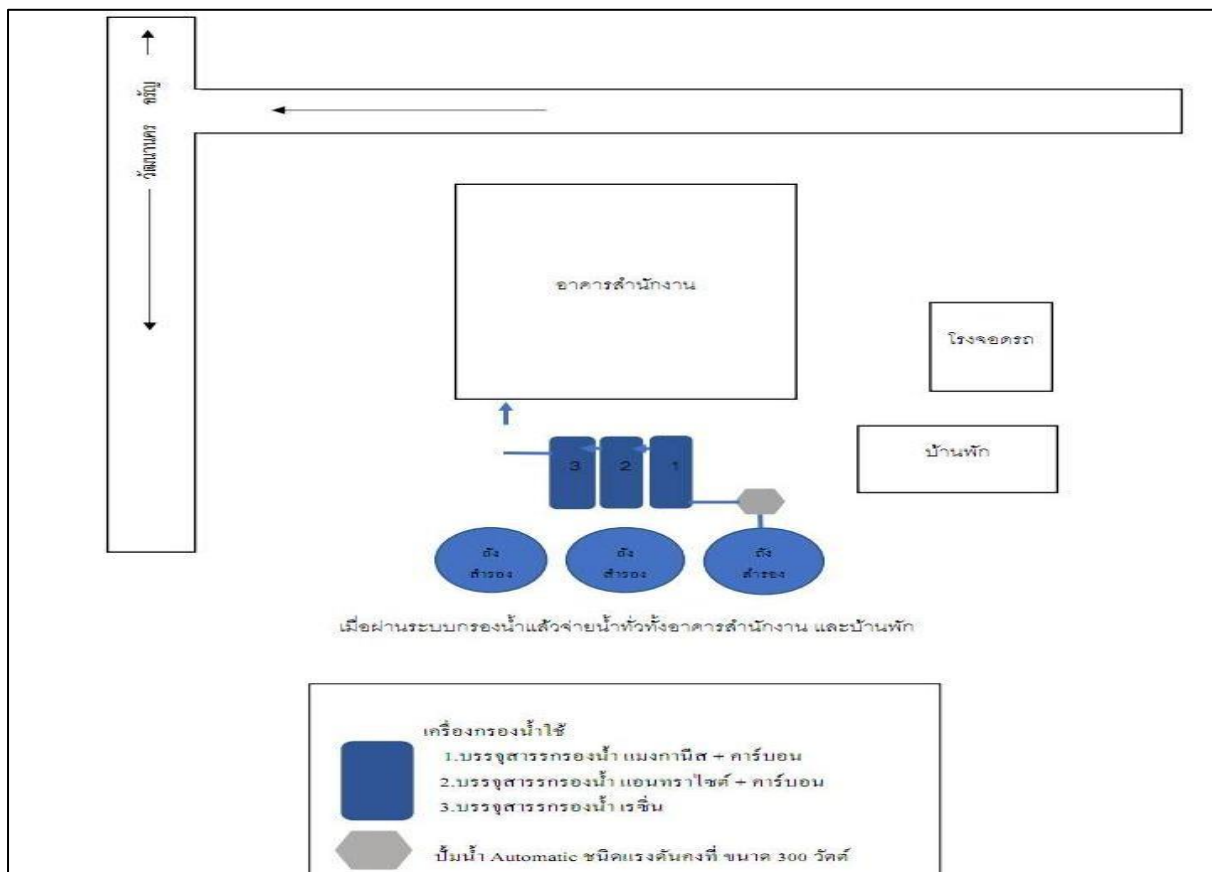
วัฒนานคร — ธัญบุรี

อาคารสำนักงาน

โรงจอดรถ

บ้านพัก

3 2 1

ถัง สำรอง

ถัง สำรอง

ถัง สำรอง

เมื่อผ่านระบบกรองน้ำแล้วจ่ายน้ำทั่วทั้งอาคารสำนักงาน และบ้านพัก

เครื่องกรองน้ำใช้
1.บรรจุสารกรองน้ำ แมงกานีส + คาร์บอน
2.บรรจุสารกรองน้ำ แอนทราไซต์ + คาร์บอน
3.บรรจุสารกรองน้ำ เรซิ่น

ปั๊มน้ำ Automatic ชนิดแรงดันคงที่ ขนาด 300 วัตต์